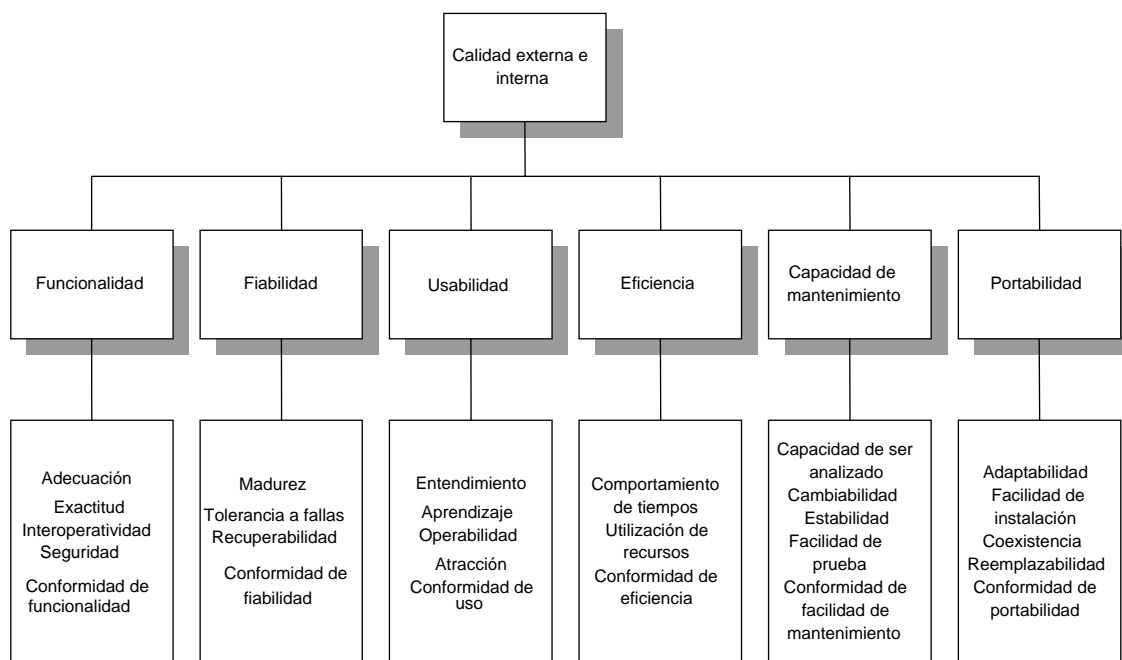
Calidad externa e interna

Funcionalidad

Fiabilidad

Usabilidad

Eficiencia

Capacidad de mantenimiento

Portabilidad

Adecuación
Exactitud
Interoperatividad
Seguridad
Conformidad de funcionalidad

Madurez
Tolerancia a fallas
Recuperabilidad
Conformidad de fiabilidad

Entendimiento
Aprendizaje
Operabilidad
Atracción
Conformidad de uso

Comportamiento de tiempos
Utilización de recursos
Conformidad de eficiencia

Capacidad de ser analizado
Cambiabilidad
Estabilidad
Facilidad de prueba
Conformidad de facilidad de mantenimiento

Adaptabilidad
Facilidad de instalación
Coexistencia
Reemplazabilidad
Conformidad de portabilidad